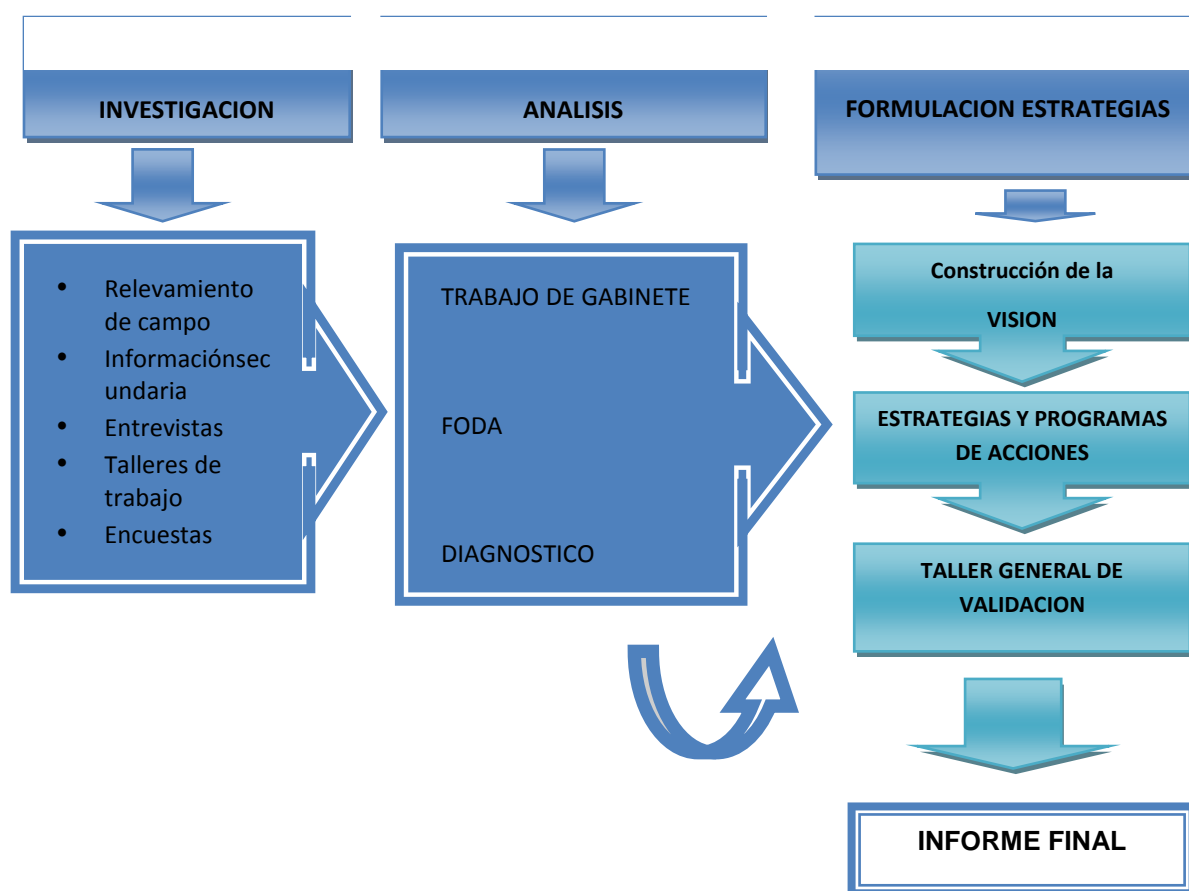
INVESTIGACION

ANALISIS

FORMULACION ESTRATEGIAS

- Relevamiento de campo
- Informaciónsecundaria
- Entrevistas
- Talleres de trabajo
- Encuestas

TRABAJO DE GABINETE

FODA

DIAGNOSTICO

Construcción de la VISION

ESTRATEGIAS Y PROGRAMAS DE ACCIONES

TALLER GENERAL DE VALIDACION

INFORME FINAL